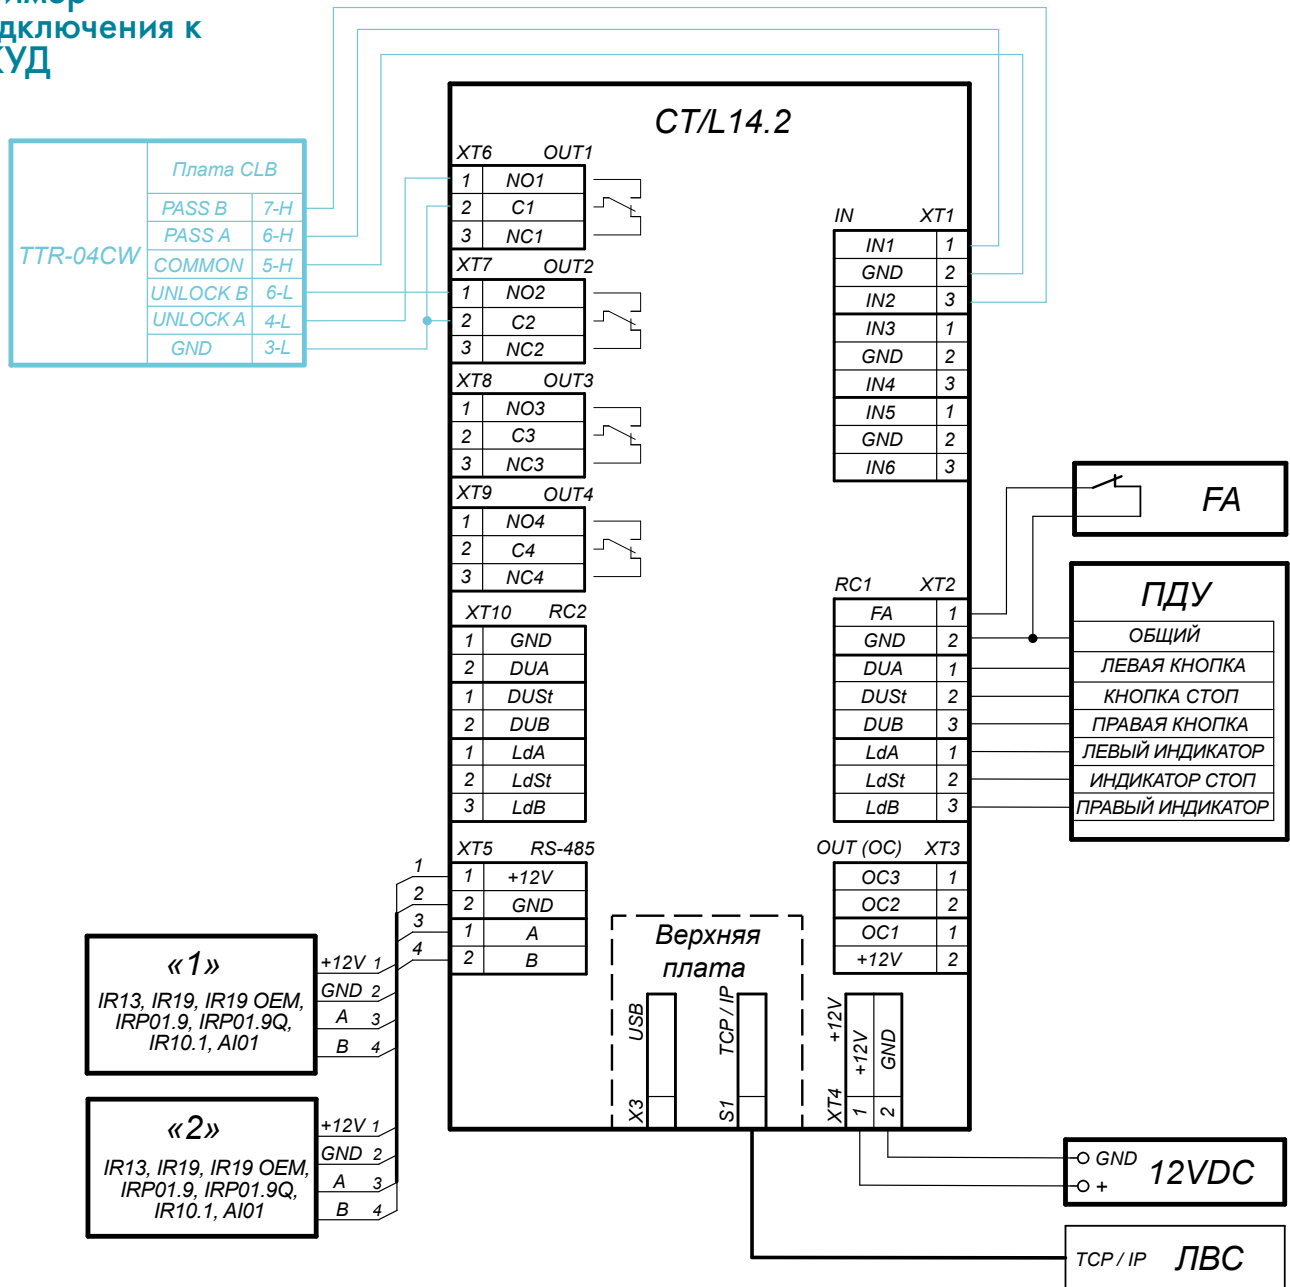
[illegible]имер
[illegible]дключения к
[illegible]УД

CT/L14.2

TTR-04CW

| Плата CLB | |
|---|---|
| PASS B | 7-H |
| PASS A | 6-H |
| COMMON | 5-H |
| UNLOCK B | 6-L |
| UNLOCK A | 4-L |
| GND | 3-L |

XT6 OUT1

| 1 | NO1 |
|---|---|
| 2 | C1 |
| 3 | NC1 |

XT7 OUT2

| 1 | NO2 |
|---|---|
| 2 | C2 |
| 3 | NC2 |

XT8 OUT3

| 1 | NO3 |
|---|---|
| 2 | C3 |
| 3 | NC3 |

XT9 OUT4

| 1 | NO4 |
|---|---|
| 2 | C4 |
| 3 | NC4 |

XT10 RC2

| 1 | GND |
|---|---|
| 2 | DUA |
| 1 | DUSt |
| 2 | DUB |
| 1 | LdA |
| 2 | LdSt |
| 3 | LdB |

XT5 RS-485

| 1 | +12V |
|---|---|
| 2 | GND |
| 1 | A |
| 2 | B |

IN XT1

| IN1 | 1 |
|---|---|
| GND | 2 |
| IN2 | 3 |
| IN3 | 1 |
| GND | 2 |
| IN4 | 3 |
| IN5 | 1 |
| GND | 2 |
| IN6 | 3 |

RC1 XT2

| FA | 1 |
|---|---|
| GND | 2 |
| DUA | 1 |
| DUSt | 2 |
| DUB | 3 |
| LdA | 1 |
| LdSt | 2 |
| LdB | 3 |

OUT (OC) XT3

| OC3 | 1 |
|---|---|
| OC2 | 2 |
| OC1 | 1 |
| +12V | 2 |

FA

ПДУ
ОБЩИЙ
ЛЕВАЯ КНОПКА
КНОПКА СТОП
ПРАВАЯ КНОПКА
ЛЕВЫЙ ИНДИКАТОР
ИНДИКАТОР СТОП
ПРАВЫЙ ИНДИКАТОР

1 2 3 4

«1»
IR13, IR19, IR19 OEM, IRP01.9, IRP01.9Q, IR10.1, AI01
+12V 1
GND 2
A 3
B 4

«2»
IR13, IR19, IR19 OEM, IRP01.9, IRP01.9Q, IR10.1, AI01
+12V 1
GND 2
A 3
B 4

Верхняя плата
USB X3
TCP / IP S1
+12V
XT4 +12V 1 GND 2

GND
+
12VDC

TCP / IP ЛВС